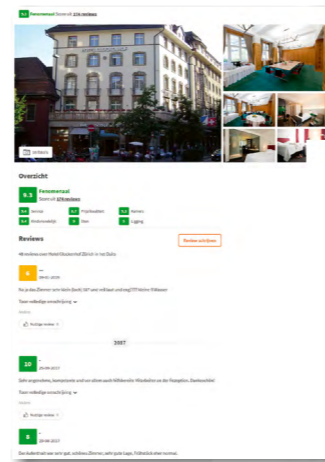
9.3 Fenomenaal Score uit 174 reviews

Overzicht

9.3 Fenomenaal
Score uit 174 reviews

9.4 Service
9.7 Prijs/kwaliteit
9.3 Kamers
9.6 Medewerkers
9 Bed
9.1 Ligging

Reviews

Review schrijven

46 reviews over Hotel Bristol in het Duits

6
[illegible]

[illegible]

Toon volledige omschrijving

Nuttige review

2017

10
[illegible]
20-08-2017

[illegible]

Toon volledige omschrijving

Nuttige review

8
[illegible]
20-08-2017

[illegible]